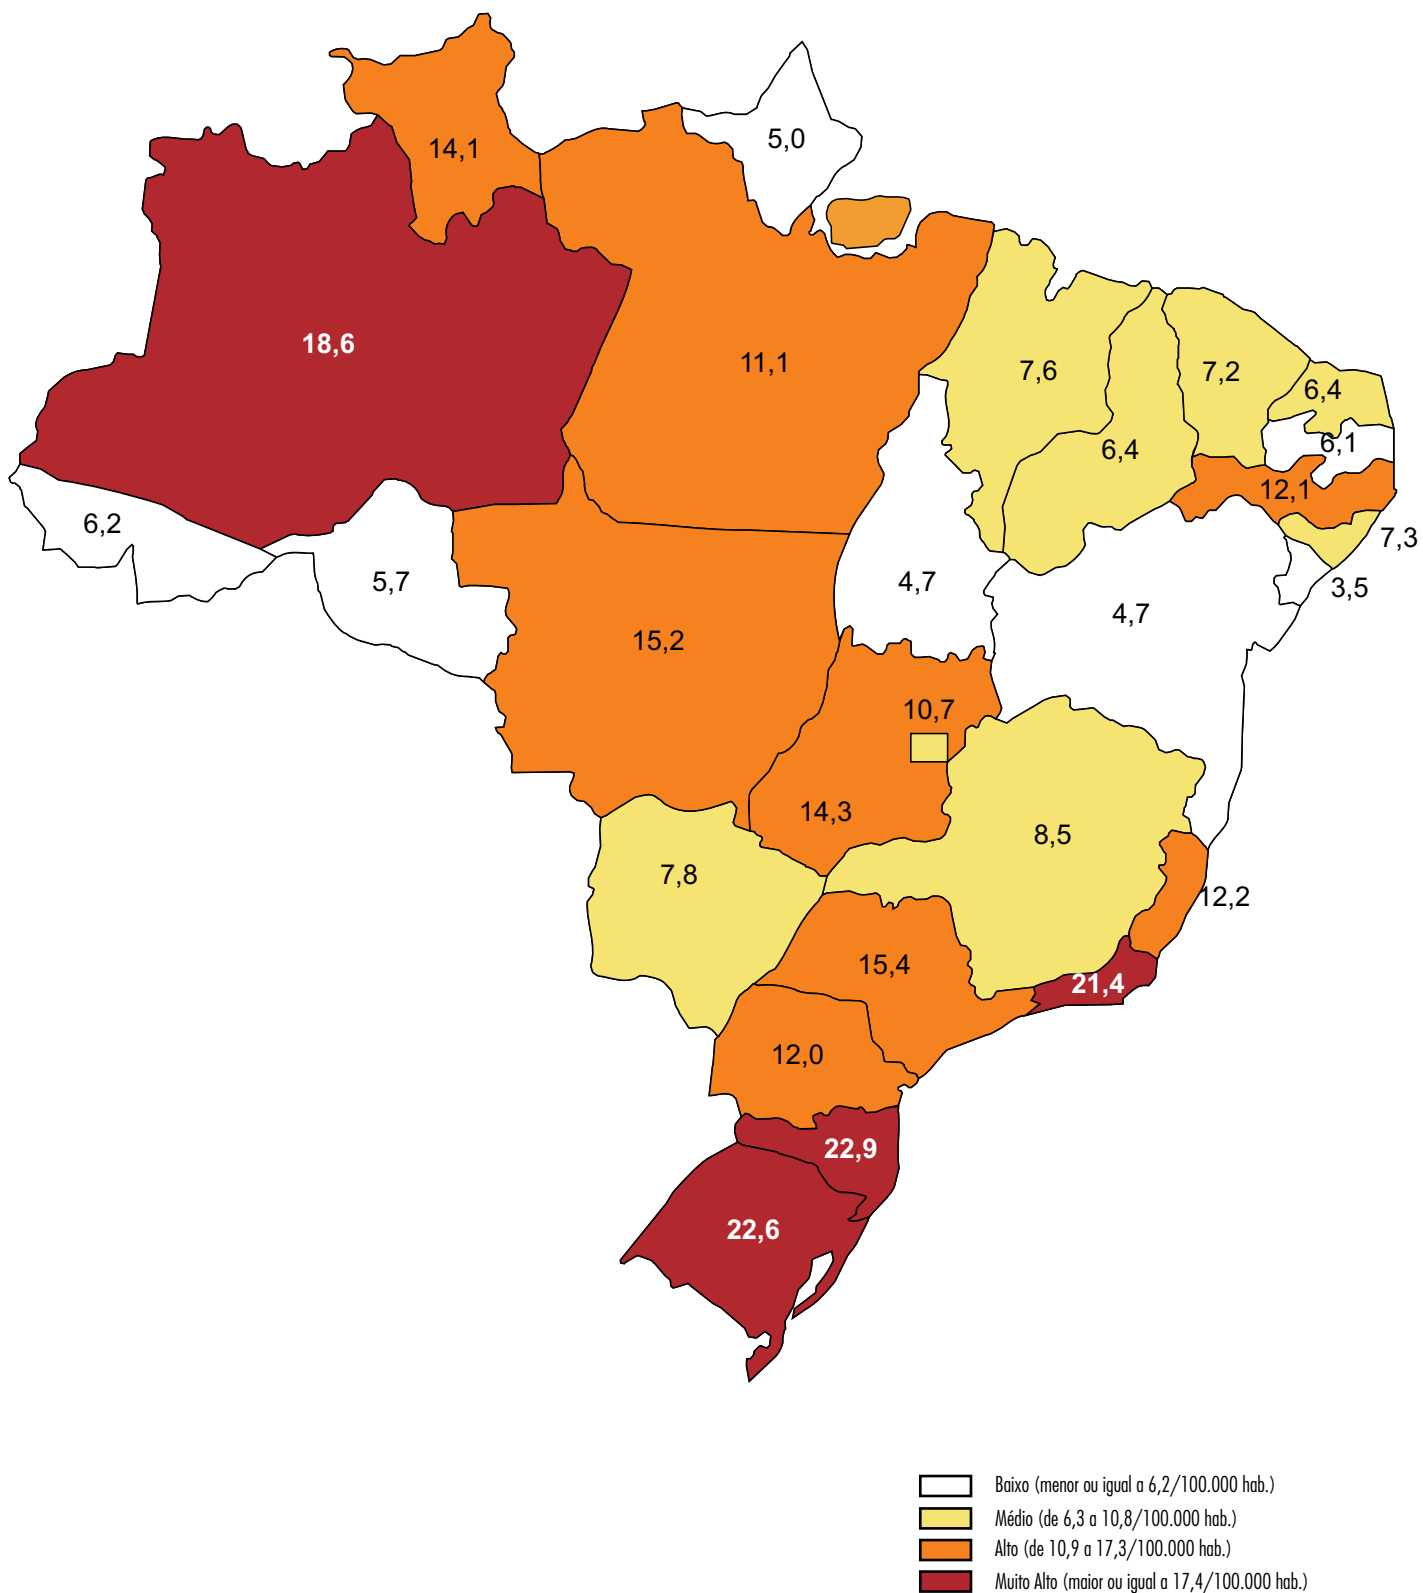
14,1
5,0
18,6
11,1
7,6
7,2
6,4
6,4
6,1
12,1
7,3
3,5
6,2
5,7
4,7
4,7
15,2
10,7
14,3
8,5
7,8
12,2
15,4
21,4
12,0
22,9
22,6

Baixo (menor ou igual a 6,2/100.000 hab.)
Médio (de 6,3 a 10,8/100.000 hab.)
Alto (de 10,9 a 17,3/100.000 hab.)
Muito Alto (maior ou igual a 17,4/100.000 hab.)